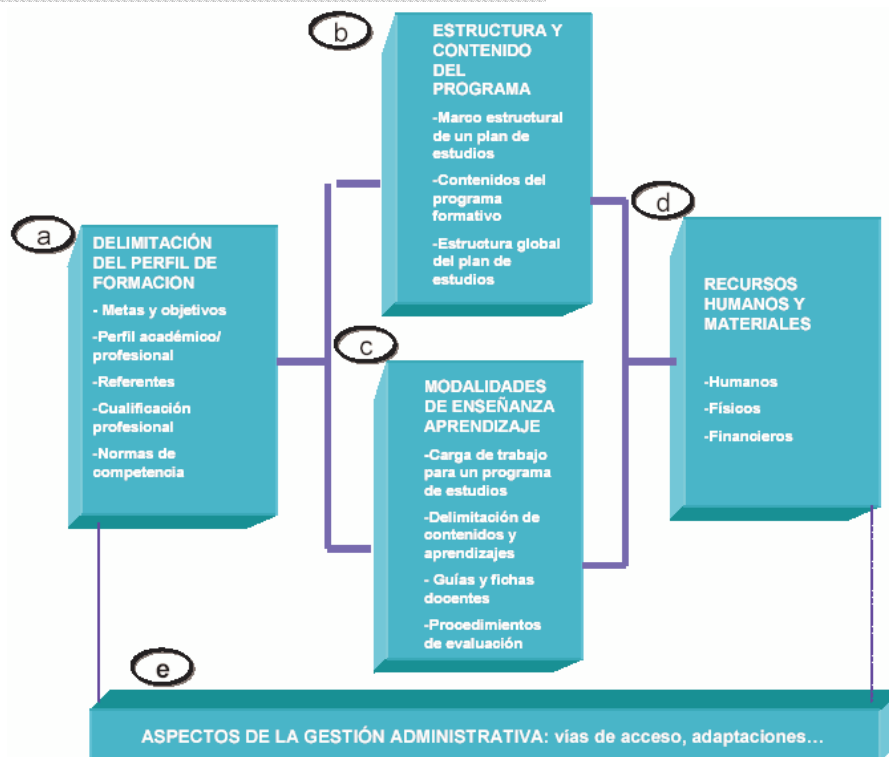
b

ESTRUCTURA Y CONTENIDO DEL PROGRAMA

-Marco estructural de un plan de estudios

-Contenidos del programa formativo

-Estructura global del plan de estudios

a

DELIMITACIÓN DEL PERFIL DE FORMACION

- Metas y objetivos

-Perfil académico/ profesional

-Referentes

-Cualificación profesional

-Normas de competencia

c

MODALIDADES DE ENSEÑANZA APRENDIZAJE

-Carga de trabajo para un programa de estudios

-Delimitación de contenidos y aprendizajes

- Guías y fichas docentes

-Procedimientos de evaluación

d

RECURSOS HUMANOS Y MATERIALES

-Humanos

-Físicos

-Financieros

e

ASPECTOS DE LA GESTIÓN ADMINISTRATIVA: vías de acceso, adaptaciones…